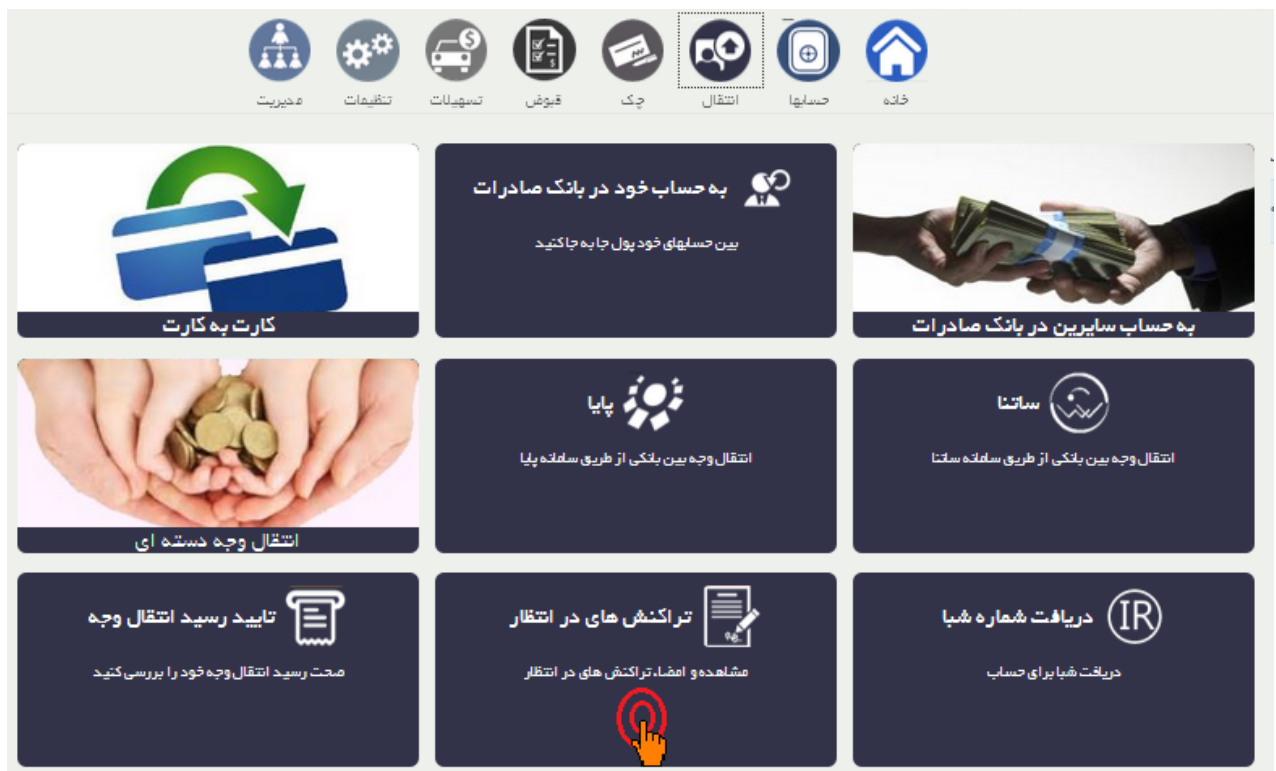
مدیریت تنظیمات تسهیلات قبوض چک انتقال حسابها خانه

به حساب سایرین در بانک صادرات

به حساب خود در بانک صادرات

بین حسابهای خود پول جا به جا کنید

کارت به کارت

ساتنا

انتقال وجه بین بانکی از طریق سامانه ساتنا

پایا

انتقال وجه بین بانکی از طریق سامانه پایا

انتقال وجه دسته ای

دریافت شماره شبا

دریافت شبا برای حساب

تراکنش های در انتظار

مشاهده و امضاء تراکنش های در انتظار

تایید رسید انتقال وجه

صحت رسید انتقال وجه خود را بررسی کنید